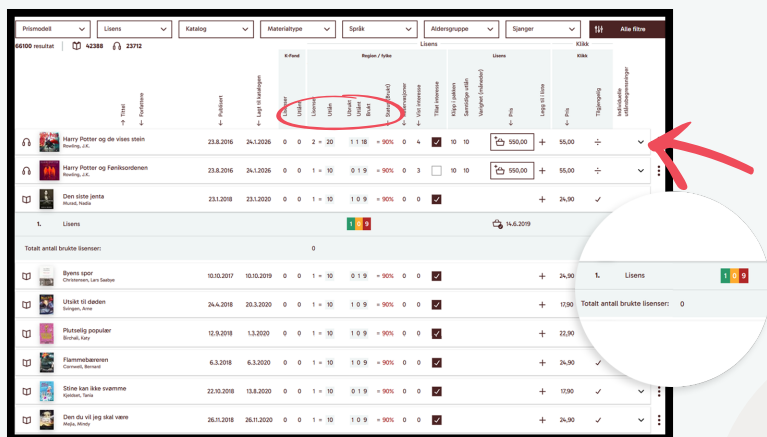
Prismodell | Lisens | Katalog | Materialtype | Språk | Aldersgruppe | Sjanger | Alle filtre

66100 resultat | 42388 | 23712

Lisens | Klikk

Tittel | Forfattere | Publisert | Lagt til katalogen | K-Fond: Lisenser, Utlån | Region / fylke: Lisenser, Utlån, Utsolgt, Utlånt, Brukt | Statusgrad | Venteliste | Vist interesse | Tillat interesse | Lisens: Klipp i pakken, Samtidige utlån, Varighet (måneder), Pris | Legg til i liste | Klikk: Pris | Tilgjengelig | Individuelle utlånsbegrensninger

| Tittel | Publisert | Lagt til katalogen | | | | | | | | | | | | | Pris | | Pris | |
|---|---|---|---|---|---|---|---|---|---|---|---|---|---|---|---|---|---|---|
| Harry Potter og de vises stein Rowling, J.K. | 23.8.2016 | 24.1.2026 | 0 | 0 | 1 | 2 = 20 | 1 1 18 | = 90% | 0 | 4 | ✓ | 10 | 10 | | 550,00 | + | 55,00 | ÷ |
| Harry Potter og Føniksordenen Rowling, J.K. | 23.8.2016 | 24.1.2026 | 0 | 0 | 1 | = 10 | 0 1 9 | = 90% | 0 | 3 | | 10 | 10 | | 550,00 | + | 55,00 | ÷ |
| Den siste jenta Murad, Nadia | 23.1.2018 | 24.1.2020 | 0 | 0 | 1 | = 10 | 0 1 9 | = 90% | 0 | 0 | ✓ | | | | | + | 24,90 | ✓ |

1. Lisens 1 0 9 14.6.2019

Totalt antall brukte lisenser: 0

| Tittel | Publisert | Lagt til katalogen | | | | | | | | | | | Pris | |
|---|---|---|---|---|---|---|---|---|---|---|---|---|---|---|
| Byens spor Christensen, Lars Saabye | 10.10.2017 | 10.10.2019 | 0 | 0 | 1 = 10 | 0 1 9 | = 90% | 0 | 0 | ✓ | + | 24,90 | |
| Utsikt til døden Svingen, Arne | 24.4.2018 | 20.3.2020 | 0 | 0 | 1 = 10 | 0 1 9 | = 90% | 0 | 0 | ✓ | + | 17,90 | |
| Plutselig populær Birchall, Katy | 12.9.2018 | 1.3.2020 | 0 | 0 | 1 = 10 | 0 1 9 | = 90% | 0 | 0 | ✓ | + | 22,90 | |
| Flammebæreren Cornwell, Bernard | 6.3.2018 | 6.3.2020 | 0 | 0 | 1 = 10 | 0 1 9 | = 90% | 0 | 0 | ✓ | + | 24,90 | ✓ |
| Stine kan ikke svømme Kjeldset, Tania | 22.10.2018 | 13.8.2020 | 0 | 0 | 1 = 10 | 0 1 9 | = 90% | 0 | 0 | ✓ | + | 17,90 | ✓ |
| Den du vil jeg skal være Mejila, Mindy | 26.11.2018 | 26.11.2020 | 0 | 0 | 1 = 10 | 0 1 9 | = 90% | 0 | 0 | ✓ | + | 24,90 | ✓ |

1. Lisens 1 0 9

Totalt antall brukte lisenser: 0